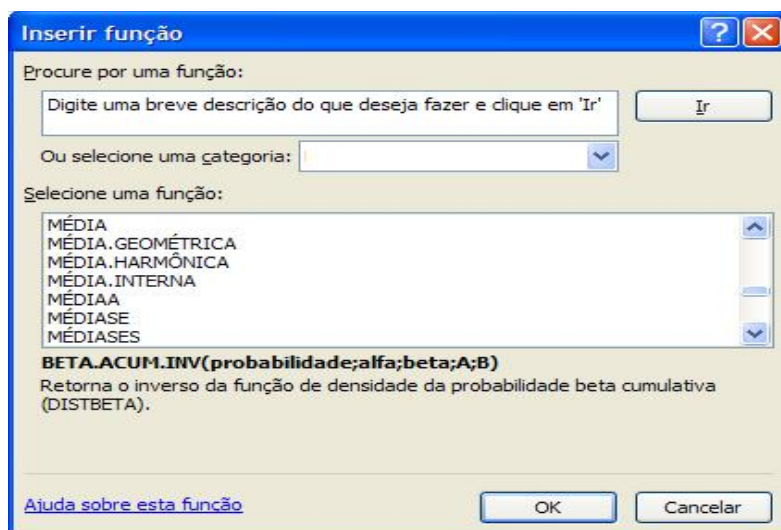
Inserir função

Procure por uma função:

Digite uma breve descrição do que deseja fazer e clique em 'Ir'

Ir

Ou selecione uma categoria:

Selecione uma função:

MÉDIA
MÉDIA.GEOMÉTRICA
MÉDIA.HARMÔNICA
MÉDIA.INTERNA
MÉDIAA
MÉDIASE
MÉDIASES

BETA.ACUM.INV(probabilidade;alfa;beta;A;B)

Retorna o inverso da função de densidade da probabilidade beta cumulativa (DISTBETA).

Ajuda sobre esta função

OK

Cancelar